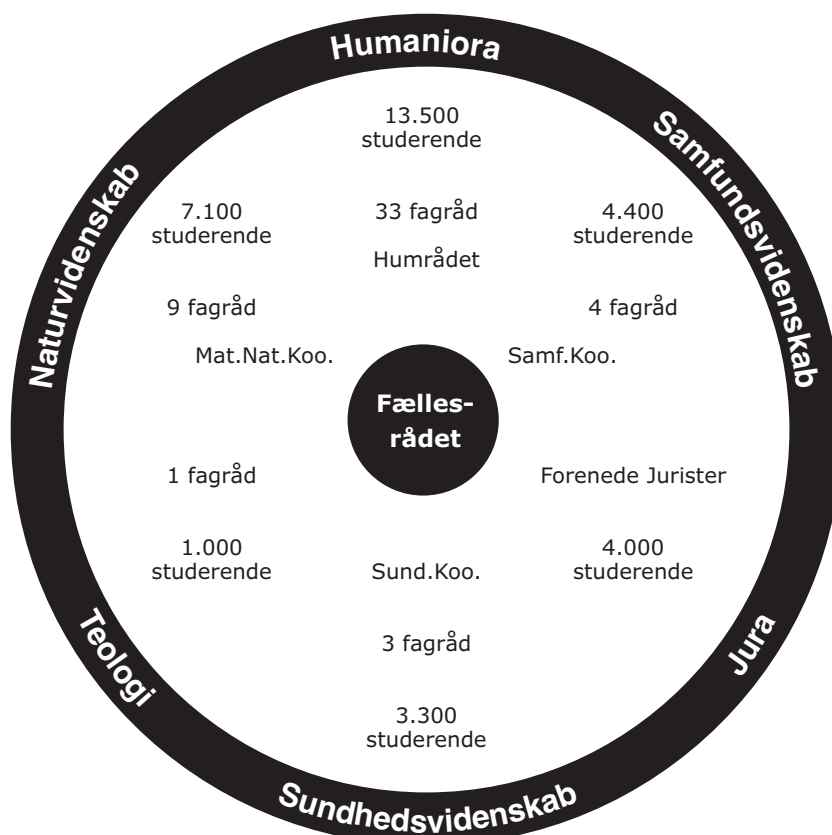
Humaniora

Samfundsvidenskab

Jura

Sundhedsvidenskab

Teologi

Naturvidenskab

13.500 studerende

7.100 studerende

33 fagråd

4.400 studerende

Humrådet

9 fagråd

4 fagråd

Mat.Nat.Koo.

Samf.Koo.

Fælles-rådet

1 fagråd

Forenede Jurister

1.000 studerende

Sund.Koo.

4.000 studerende

3 fagråd

3.300 studerende